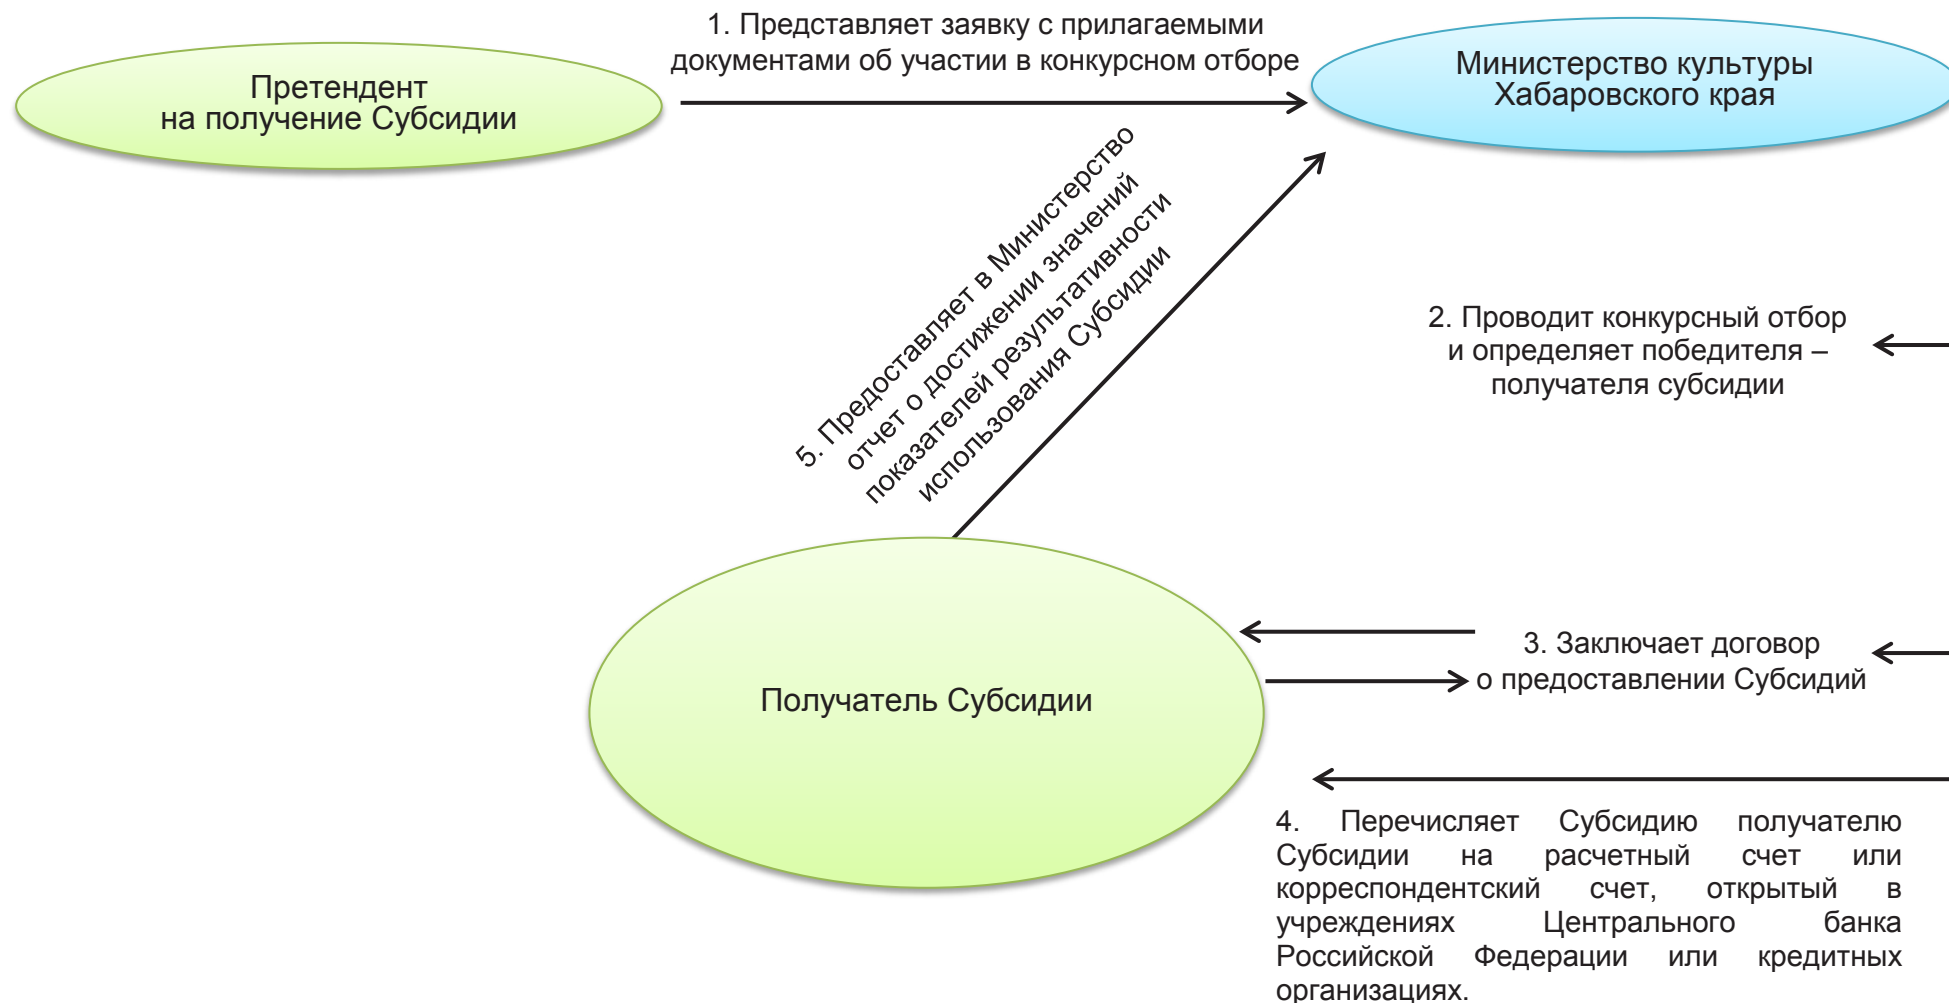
Претендент на получение Субсидии

1. Представляет заявку с прилагаемыми документами об участии в конкурсном отборе

Министерство культуры Хабаровского края

5. Предоставляет в Министерство отчет о достижении значений показателей результативности использования Субсидии

2. Проводит конкурсный отбор и определяет победителя – получателя субсидии

Получатель Субсидии

3. Заключает договор о предоставлении Субсидий

4. Перечисляет Субсидию получателю Субсидии на расчетный счет или корреспондентский счет, открытый в учреждениях Центрального банка Российской Федерации или кредитных организациях.